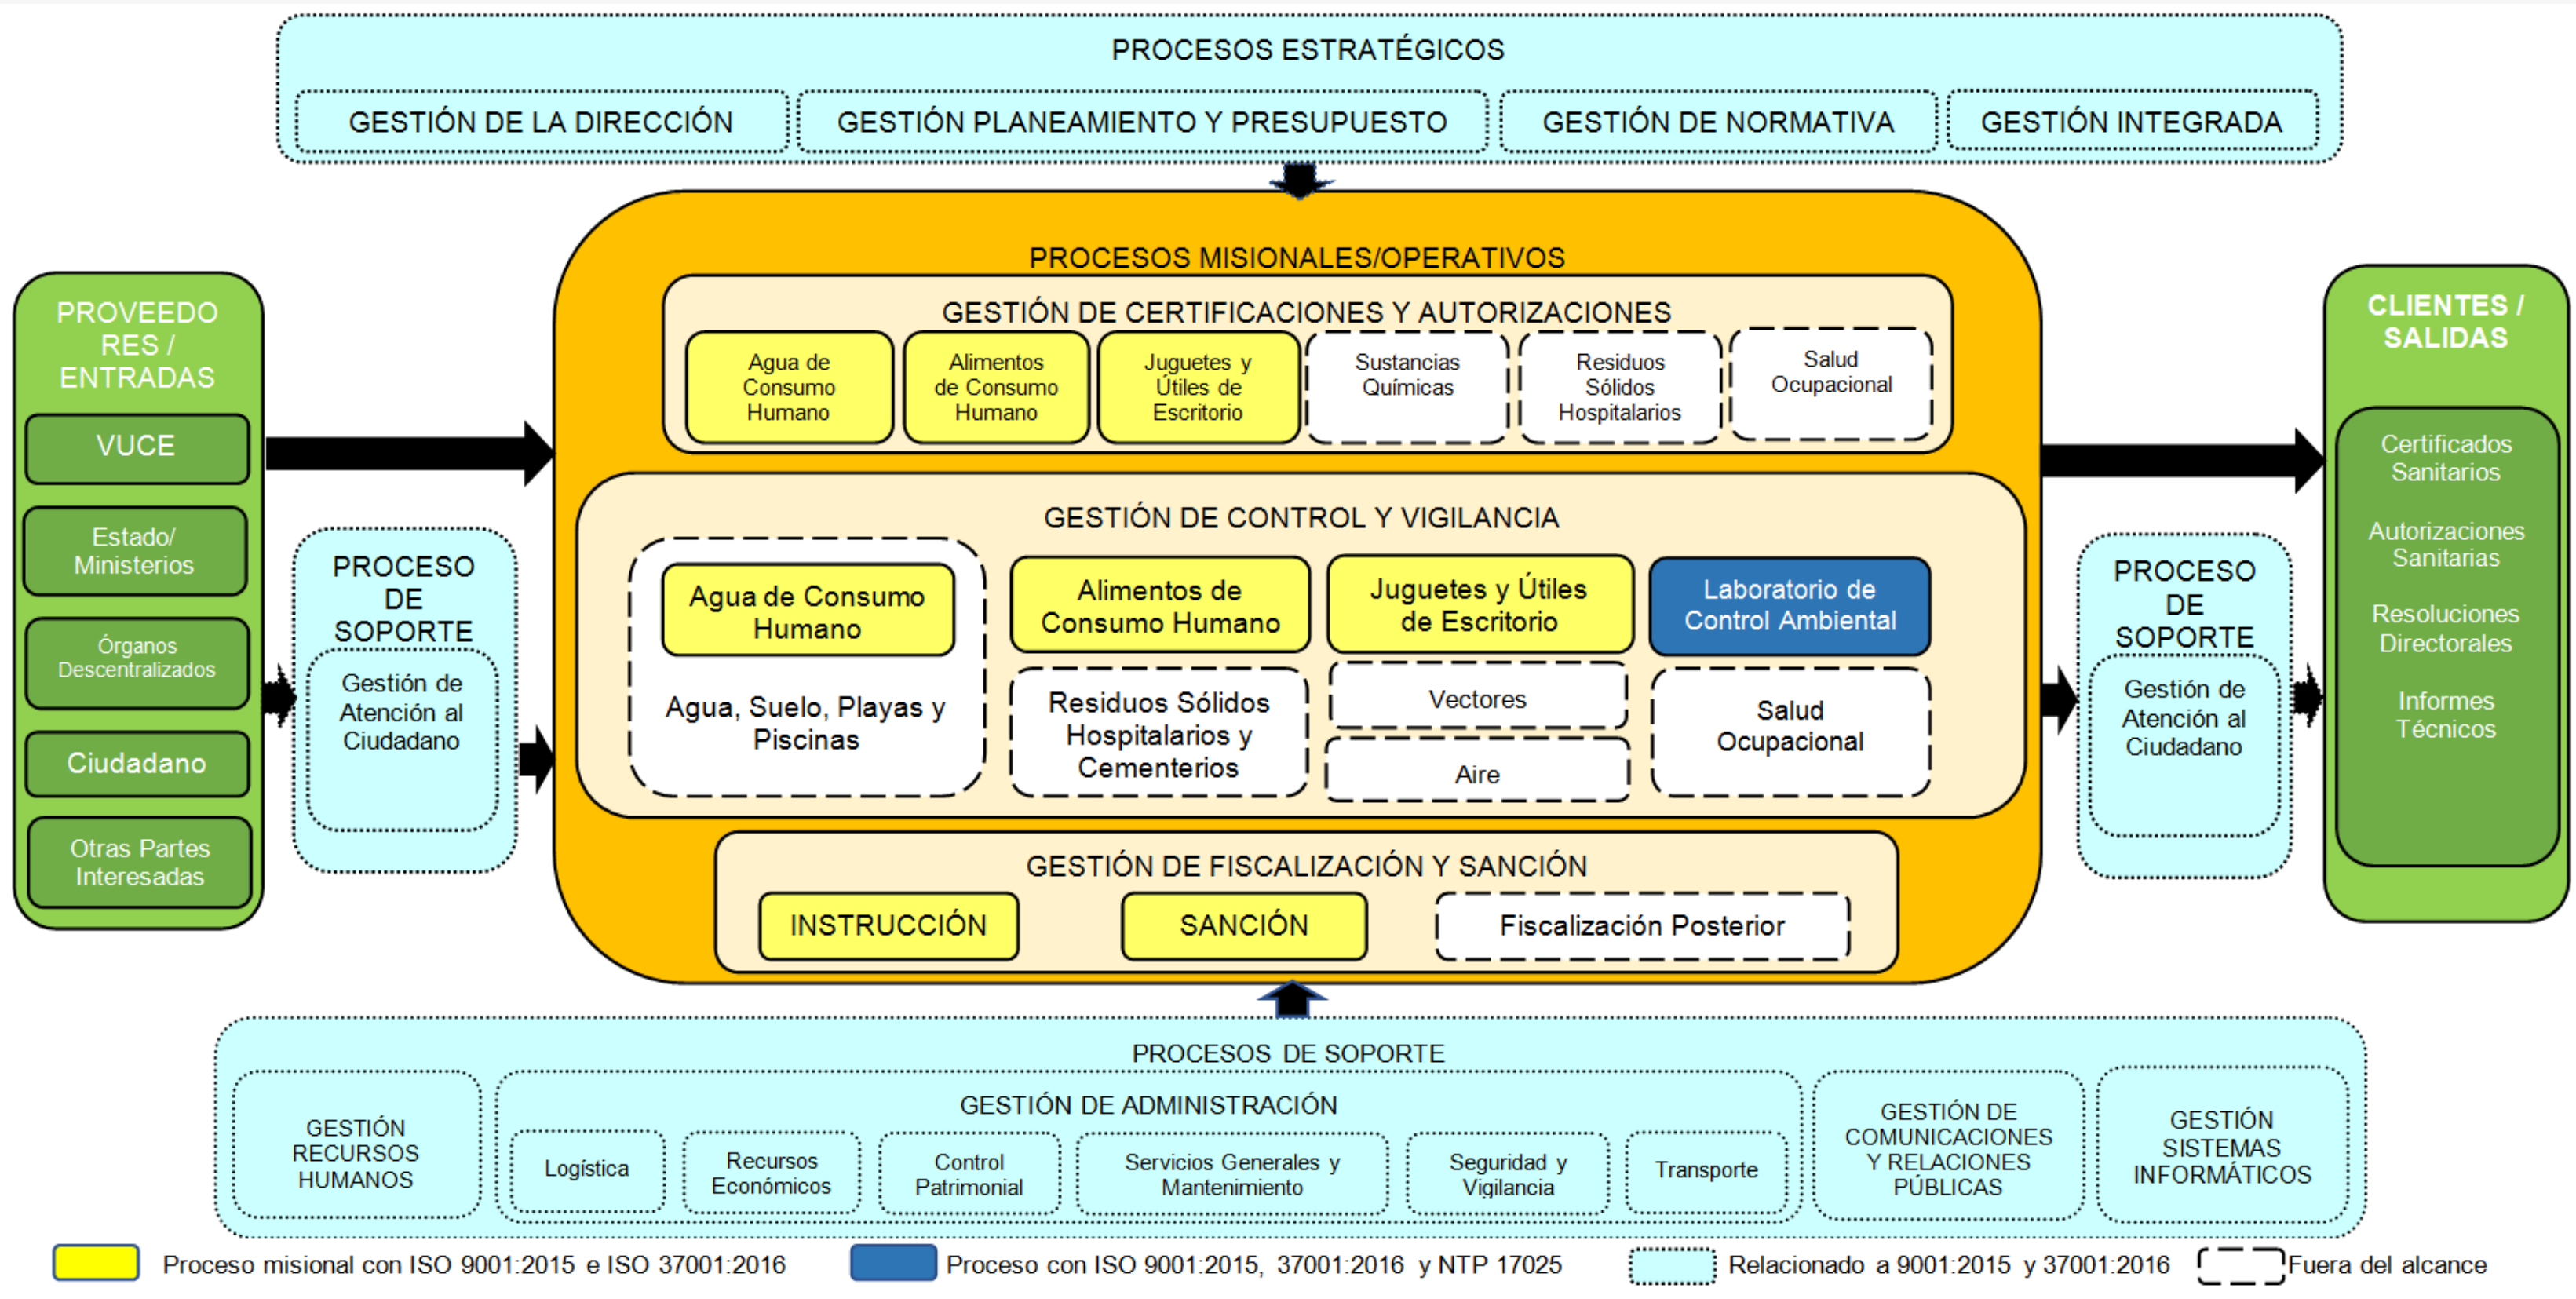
PROCESOS ESTRATÉGICOS

GESTIÓN DE LA DIRECCIÓN

GESTIÓN PLANEAMIENTO Y PRESUPUESTO

GESTIÓN DE NORMATIVA

GESTIÓN INTEGRADA

PROVEEDORES / ENTRADAS

VUCE

Estado/ Ministerios

Órganos Descentralizados

Ciudadano

Otras Partes Interesadas

PROCESO DE SOPORTE

Gestión de Atención al Ciudadano

PROCESOS MISIONALES/OPERATIVOS

GESTIÓN DE CERTIFICACIONES Y AUTORIZACIONES

Agua de Consumo Humano

Alimentos de Consumo Humano

Juguetes y Útiles de Escritorio

Sustancias Químicas

Residuos Sólidos Hospitalarios

Salud Ocupacional

GESTIÓN DE CONTROL Y VIGILANCIA

Agua de Consumo Humano

Agua, Suelo, Playas y Piscinas

Alimentos de Consumo Humano

Juguetes y Útiles de Escritorio

Laboratorio de Control Ambiental

Residuos Sólidos Hospitalarios y Cementerios

Vectores

Aire

Salud Ocupacional

GESTIÓN DE FISCALIZACIÓN Y SANCIÓN

INSTRUCCIÓN

SANCIÓN

Fiscalización Posterior

PROCESO DE SOPORTE

Gestión de Atención al Ciudadano

CLIENTES / SALIDAS

Certificados Sanitarios

Autorizaciones Sanitarias

Resoluciones Directorales

Informes Técnicos

PROCESOS DE SOPORTE

GESTIÓN RECURSOS HUMANOS

GESTIÓN DE ADMINISTRACIÓN

Logística

Recursos Económicos

Control Patrimonial

Servicios Generales y Mantenimiento

Seguridad y Vigilancia

Transporte

GESTIÓN DE COMUNICACIONES Y RELACIONES PÚBLICAS

GESTIÓN SISTEMAS INFORMÁTICOS

Proceso misional con ISO 9001:2015 e ISO 37001:2016

Proceso con ISO 9001:2015, 37001:2016 y NTP 17025

Relacionado a 9001:2015 y 37001:2016

Fuera del alcance